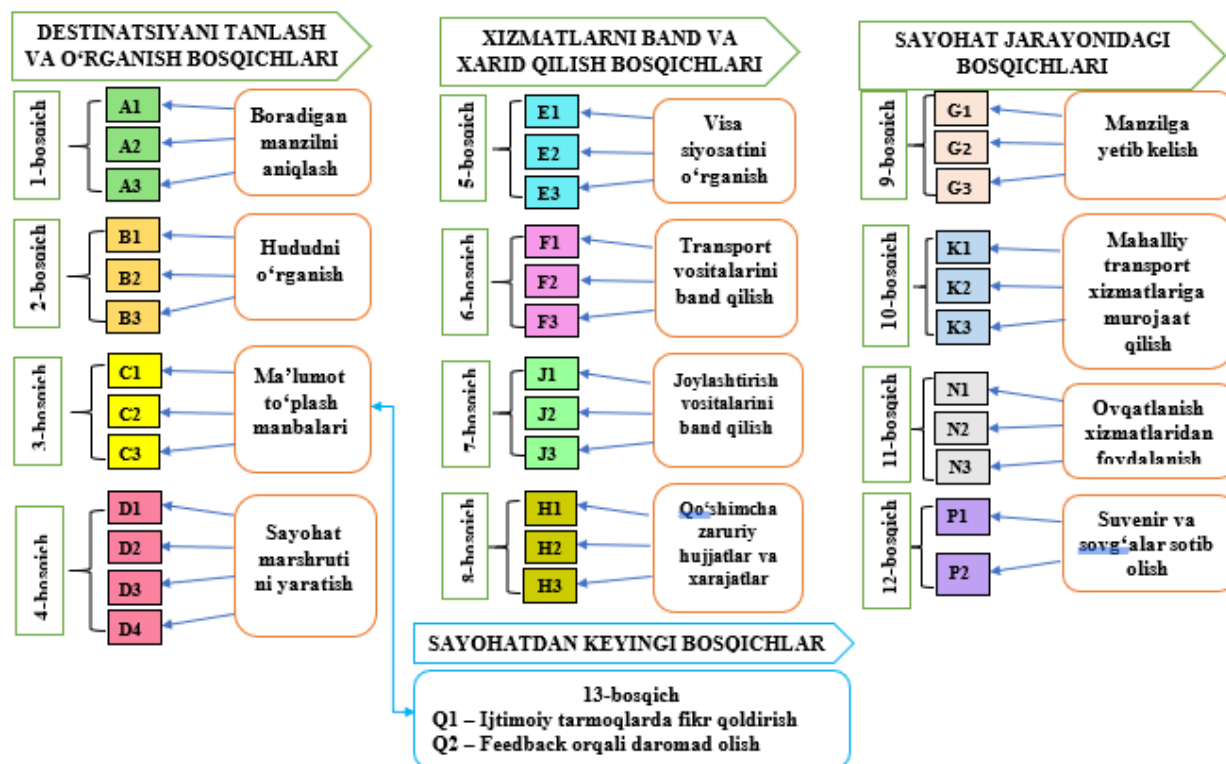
DESTINATSIYANI TANLASH VA O'RGANISH BOSQICHLARI

1-bosqich
A1
A2
A3
Boradigan manzilni aniqlash

2-bosqich
B1
B2
B3
Hududni o'rganish

3-bosqich
C1
C2
C3
Ma'lumot to'plash manbalari

4-bosqich
D1
D2
D3
D4
Sayohat marshrutini yaratish

XIZMATLARNI BAND VA XARID QILISH BOSQICHLARI

5-bosqich
E1
E2
E3
Visa siyosatini o'rganish

6-bosqich
F1
F2
F3
Transport vositalarini band qilish

7-bosqich
J1
J2
J3
Joylashtirish vositalarini band qilish

8-bosqich
H1
H2
H3
Qo'shimcha zaruriy hujjatlar va xarajatlar

SAYOHAT JARAYONIDAGI BOSQICHLARI

9-bosqich
G1
G2
G3
Manzilga yetib kelish

10-bosqich
K1
K2
K3
Mahalliy transport xizmatlariga murojaat qilish

11-bosqich
N1
N2
N3
Ovqatlanish xizmatlaridan foydalanish

12-bosqich
P1
P2
Suvenir va sovg'alar sotib olish

SAYOHATDAN KEYINGI BOSQICHLAR

13-bosqich
Q1 – Ijtimoiy tarmoqlarda fikr qoldirish
Q2 – Feedback orqali daromad olish